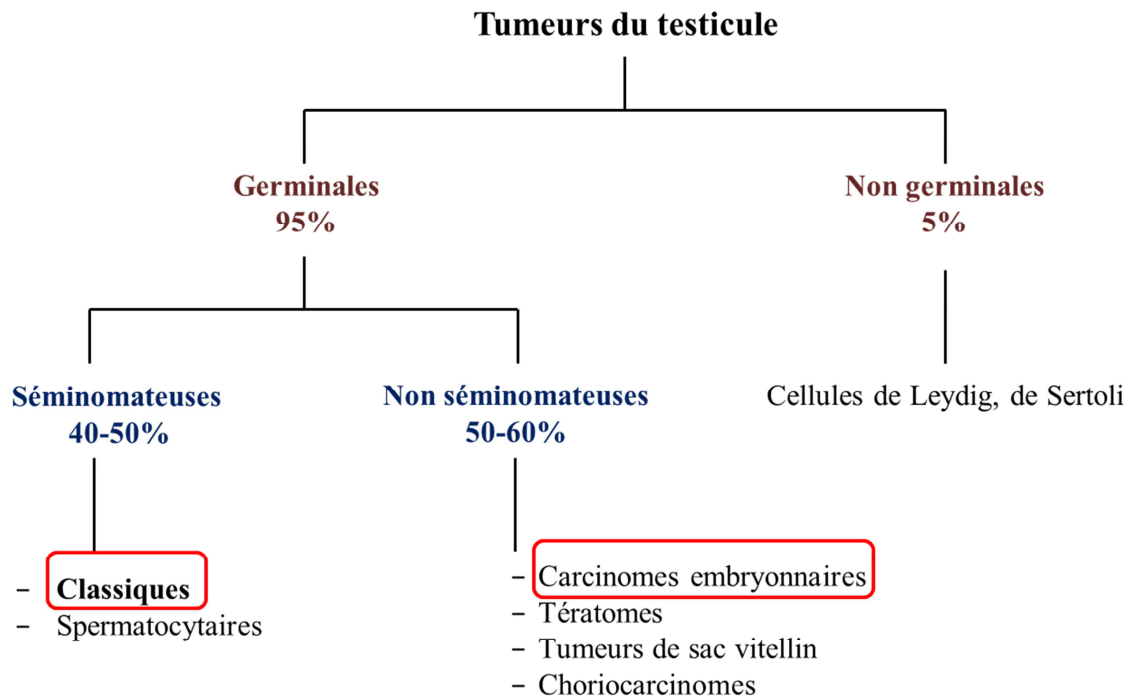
Tumeurs du testicule

Germinales
95%

Non germinales
5%

Séminomateuses
40-50%

Non séminomateuses
50-60%

Cellules de Leydig, de Sertoli

- Classiques
- Spermatocytaires

- Carcinomes embryonnaires
- Tératomes
- Tumeurs de sac vitellin
- Choriocarcinomes